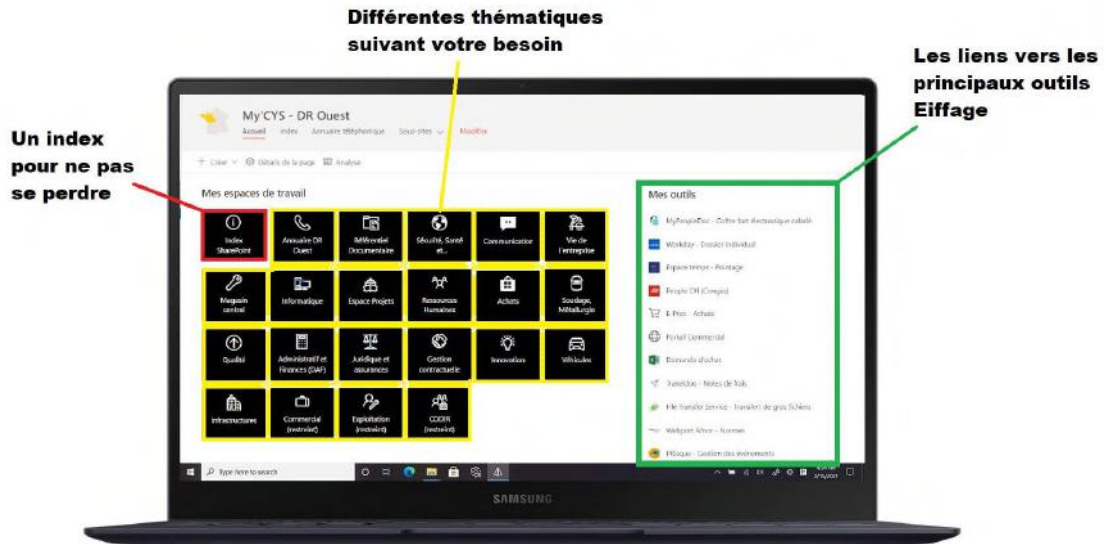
Différentes thématiques suivant votre besoin

Les liens vers les principaux outils Eiffage

Un index pour ne pas se perdre

My'CYS - DR Ouest

Accueil Index Annuaire téléphonique Sous-sites Modifier

+ Créer Détails de la page Analyse

Mes espaces de travail

Index SharePoint

Annuaire DR Ouest

Référentiel Documentaire

Sécurité, Santé et...

Communication

Vie de l'entreprise

Magasin central

Informatique

Espace Projets

Ressources Humaines

Achats

Soudage, Métallurgie

Qualité

Administratif et Finances (DAF)

Juridique et assurances

Gestion contractuelle

Innovation

Véhicules

Infrastructures

Commercial (restreint)

Exploitation (restreint)

CODIR (restreint)

Mes outils

MyPeopleDoc - Coffre fort électronique salarié

Workday - Dossier individuel

Espace temps - Pointage

People DR (Congés)

E-Pros - Achats

Portail Commercial

Demande d'achat

Traveldoo - Notes de frais

File transfer service - Transfert de gros fichiers

Webport Afnor - Normes

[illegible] - Gestion des événements

Type here to search

SAMSUNG